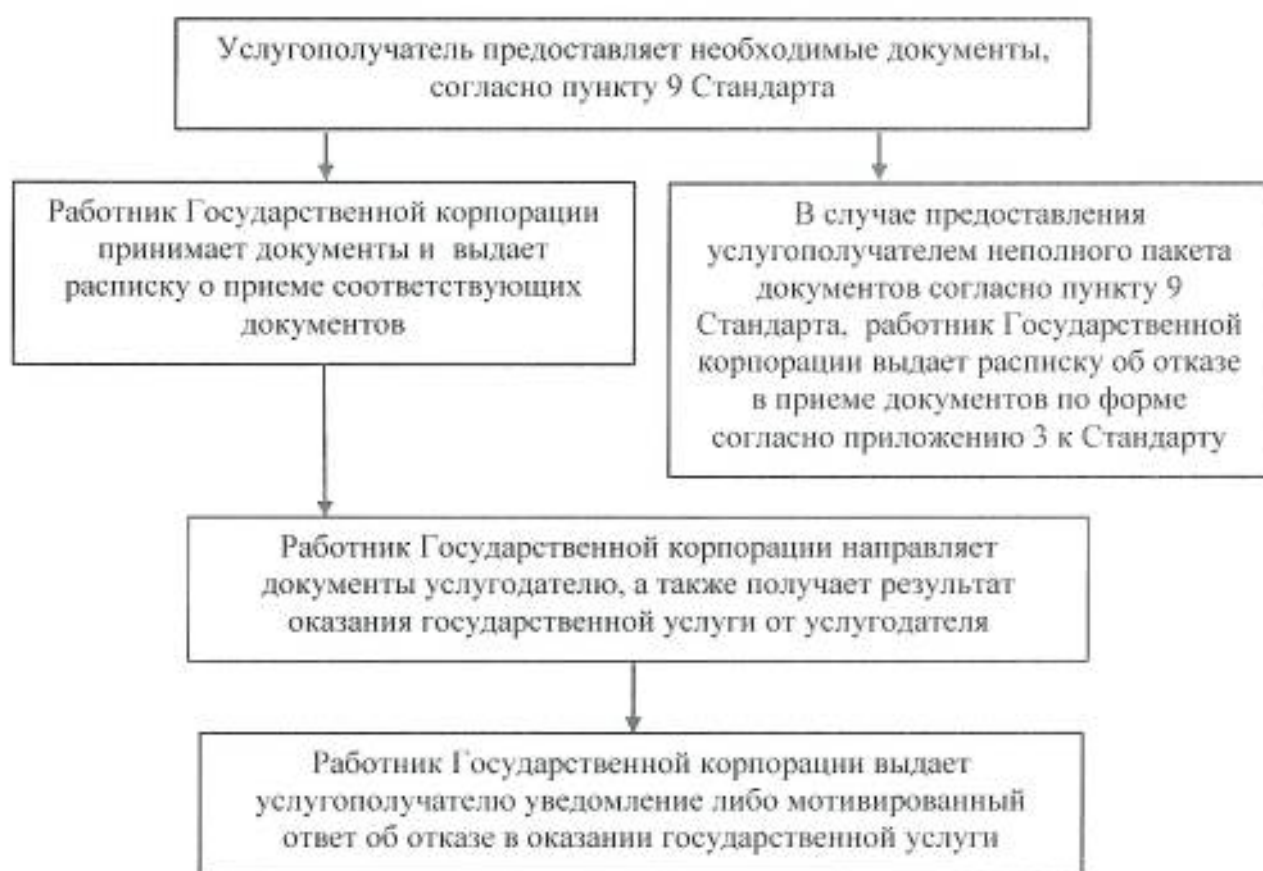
Услугополучатель предоставляет необходимые документы, согласно пункту 9 Стандарта

Работник Государственной корпорации принимает документы и выдает расписку о приеме соответствующих документов

В случае предоставления услугополучателем неполного пакета документов согласно пункту 9 Стандарта, работник Государственной корпорации выдает расписку об отказе в приеме документов по форме согласно приложению 3 к Стандарту

Работник Государственной корпорации направляет документы услугодателю, а также получает результат оказания государственной услуги от услугодателя

Работник Государственной корпорации выдает услугополучателю уведомление либо мотивированный ответ об отказе в оказании государственной услуги